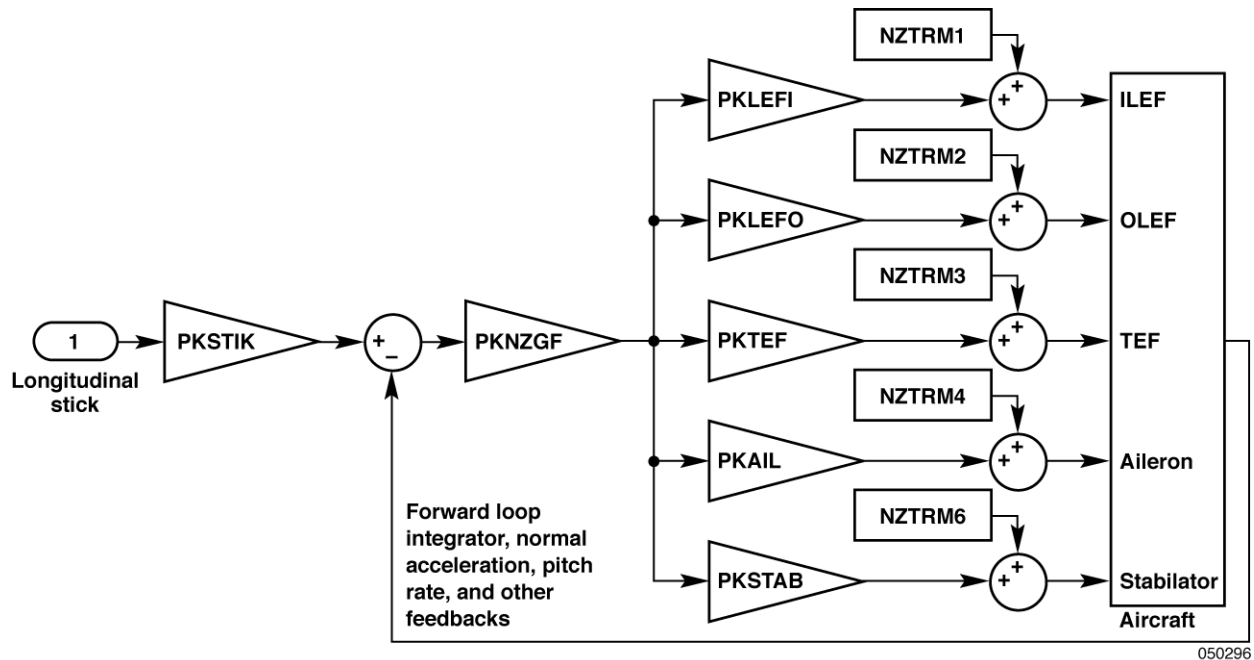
1
Longitudinal stick

PKSTIK

+
–

PKNZGF

PKLEFI
PKLEFO
PKTEF
PKAIL
PKSTAB

NZTRM1
NZTRM2
NZTRM3
NZTRM4
NZTRM6

+
+

ILEF
OLEF
TEF
Aileron
Stabilator
Aircraft

Forward loop integrator, normal acceleration, pitch rate, and other feedbacks

050296